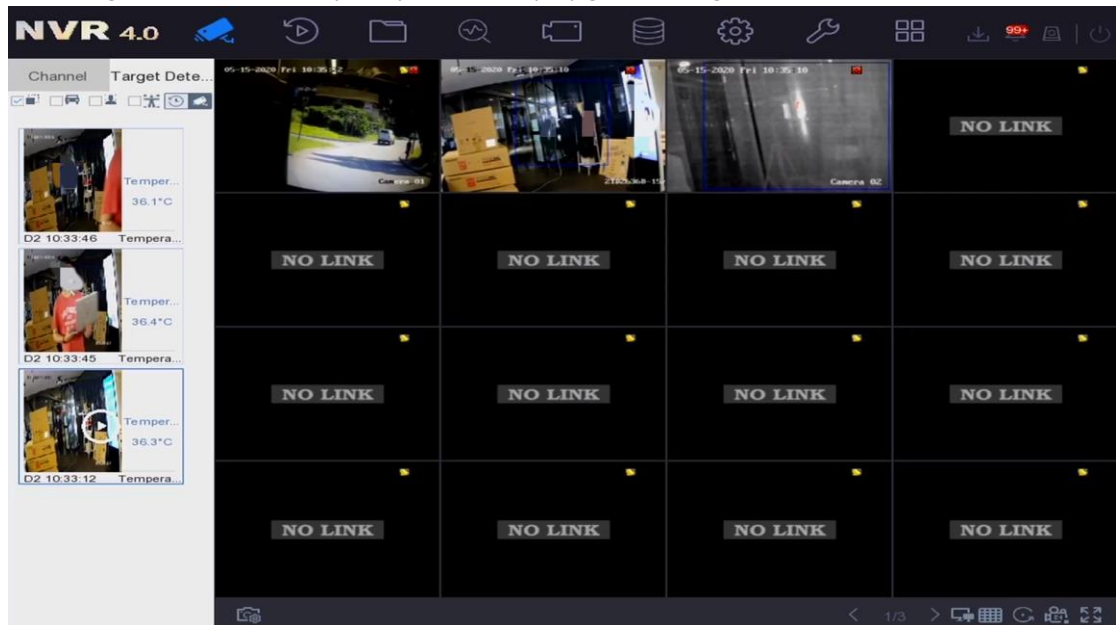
NVR 4.0

99+

Channel Target Dete...

Temper...
36.1°C
D2 10:33:46 Tempera...

Temper...
36.4°C
D2 10:33:45 Tempera...

Temper...
36.3°C
D2 10:33:12 Tempera...

05-15-2020 Fri 10:35:12
Camera 01

05-15-2020 Fri 10:35:10

05-15-2020 Fri 10:35:10
Camera 02

NO LINK

NO LINK

NO LINK

NO LINK

NO LINK

NO LINK

NO LINK

NO LINK

NO LINK

NO LINK

NO LINK

NO LINK

NO LINK

1/3